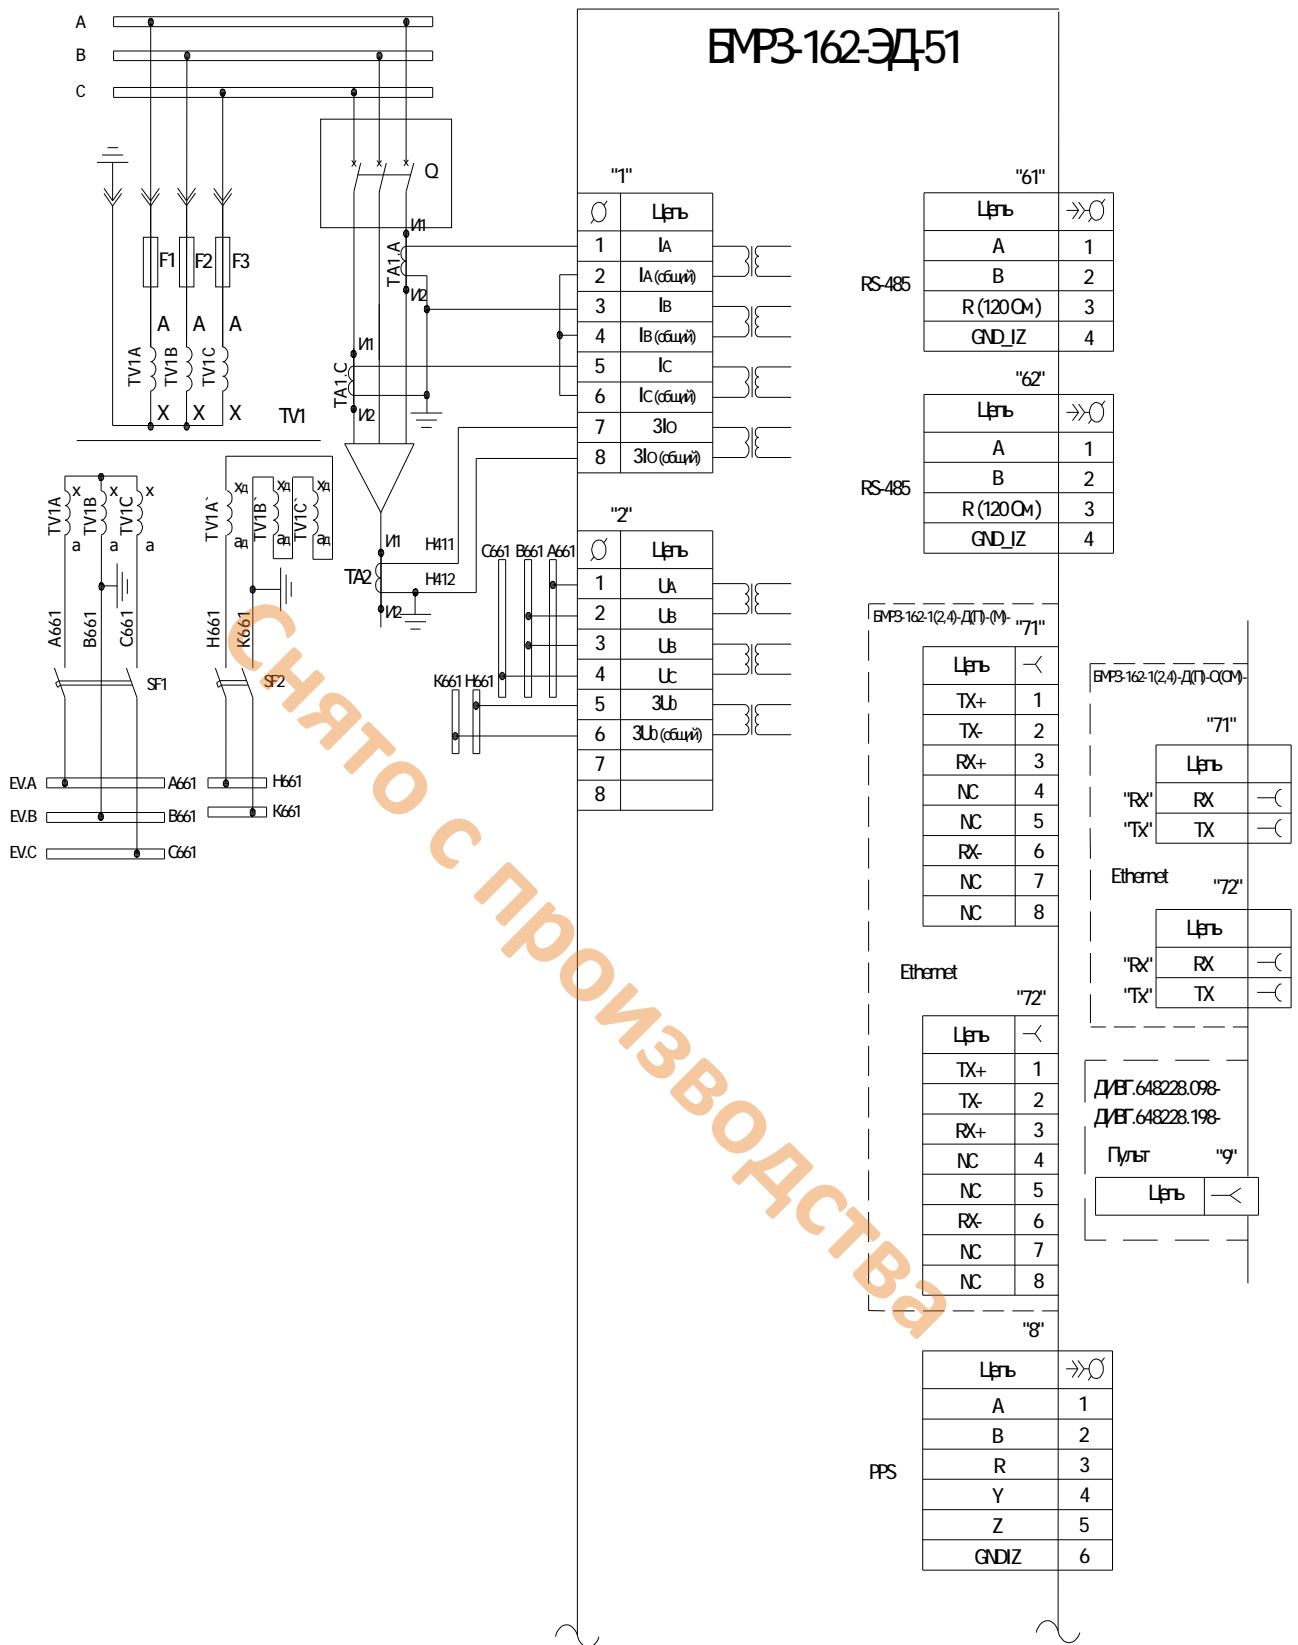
БМРЗ-162-ЭД-51

A
B
C

Q
F1 F2 F3
A A A
TV1A TV1B TV1C
X X X
TV1
TA1.A
И1
И2
TA1.C
И1
И2
TA2
И1
И2
Н411
Н412

TV1A TV1B TV1C
x x x
a a a
TV1A` TV1B` TV1C`
хд хд хд
ад ад ад
A661 B661 C661
H661 K661
SF1
SF2
EV.A A661
EV.B B661
EV.C C661
H661
K661
C661 B661 A661
K661 H661

"1"

|  | Цепь |
|---|---|
| 1 | IA |
| 2 | IA (общий) |
| 3 | IB |
| 4 | IB (общий) |
| 5 | IC |
| 6 | IC (общий) |
| 7 | 3IO |
| 8 | 3IO (общий) |

"2"

|  | Цепь |
|---|---|
| 1 | UA |
| 2 | UB |
| 3 | UB |
| 4 | UC |
| 5 | 3UO |
| 6 | 3UO (общий) |
| 7 |  |
| 8 |  |

"61"
RS-485

| Цепь |  |
|---|---|
| A | 1 |
| B | 2 |
| R (120 Ом) | 3 |
| GND_IZ | 4 |

"62"
RS-485

| Цепь |  |
|---|---|
| A | 1 |
| B | 2 |
| R (120 Ом) | 3 |
| GND_IZ | 4 |

БМРЗ-162-1(2,4)-Д(П)-(М)- "71"

| Цепь |  |
|---|---|
| TX+ | 1 |
| TX- | 2 |
| RX+ | 3 |
| NC | 4 |
| NC | 5 |
| RX- | 6 |
| NC | 7 |
| NC | 8 |

Ethernet
"72"

| Цепь |  |
|---|---|
| TX+ | 1 |
| TX- | 2 |
| RX+ | 3 |
| NC | 4 |
| NC | 5 |
| RX- | 6 |
| NC | 7 |
| NC | 8 |

БМРЗ-162-1(2,4)-Д(П)-О(ОМ)-
"71"

|  | Цепь |
|---|---|
| "RX" | RX |
| "TX" | TX |

Ethernet
"72"

|  | Цепь |
|---|---|
| "RX" | RX |
| "TX" | TX |

ДИВГ.648228.098-
ДИВГ.648228.198-
Пульт "9"
Цепь

"8"
PPS

| Цепь |  |
|---|---|
| A | 1 |
| B | 2 |
| R | 3 |
| Y | 4 |
| Z | 5 |
| GNDIZ | 6 |

Снято с производства